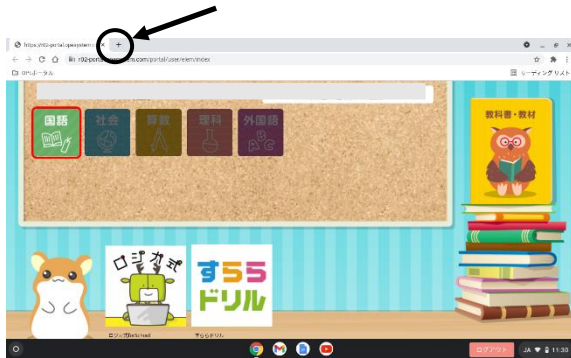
https://r02-portal.openxystem.c ×
+
r02-portal.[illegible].com/portal/user/elem/index
OPIポータル
リーディングリスト
国語
社会
算数
理科
外国語
教科書・教材
ロジカ式
すららドリル
ロジカ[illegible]
すららドリル
ログアウト
JA
11:30